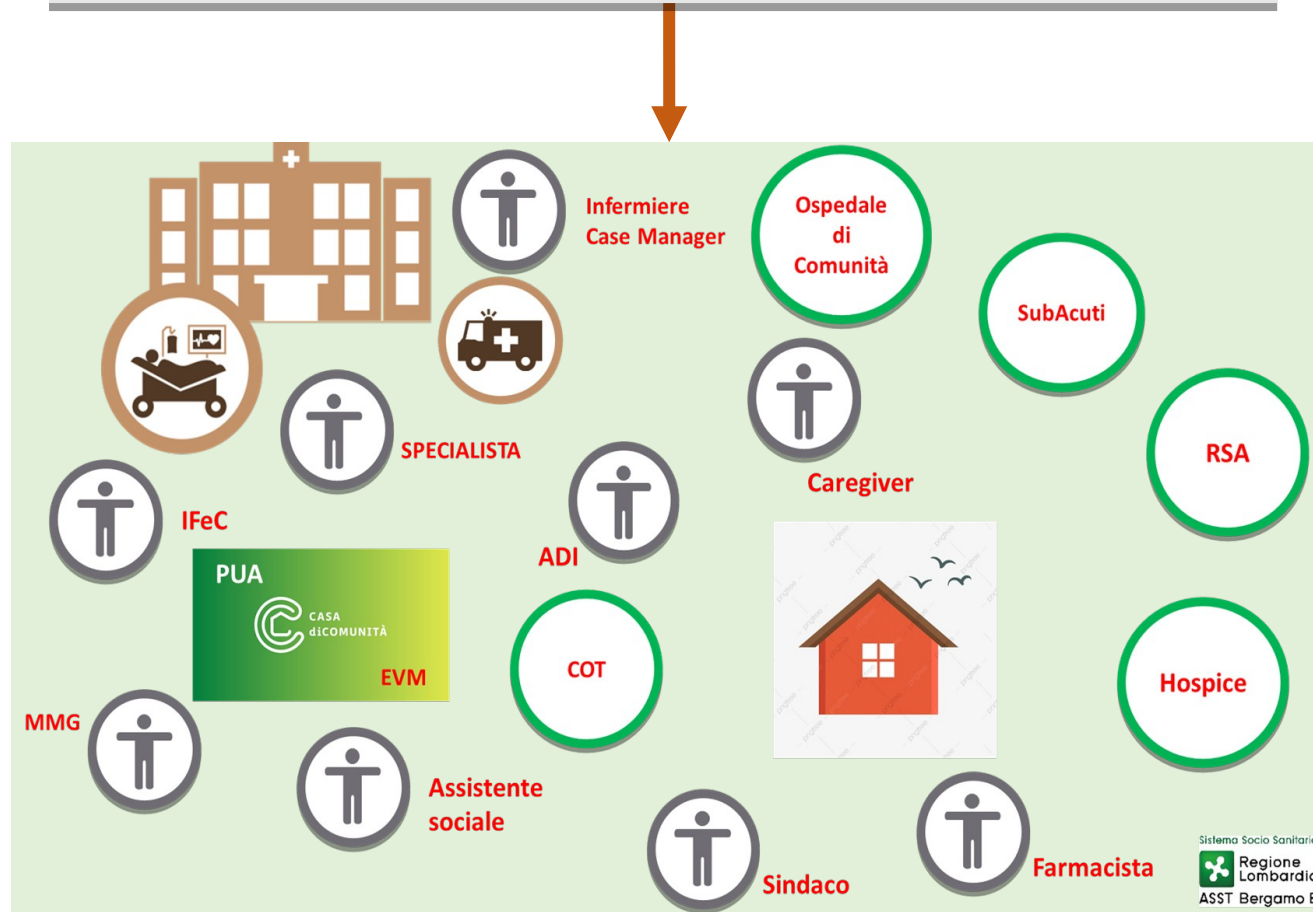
Infermiere Case Manager

Ospedale di Comunità

SubAcuti

SPECIALISTA

Caregiver

RSA

IFeC

ADI

PUA

CASA diCOMUNITÀ

EVM

COT

Hospice

MMG

Assistente sociale

Sindaco

Farmacista

Sistema Socio Sanitari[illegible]
Regione Lombardi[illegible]
ASST Bergamo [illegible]